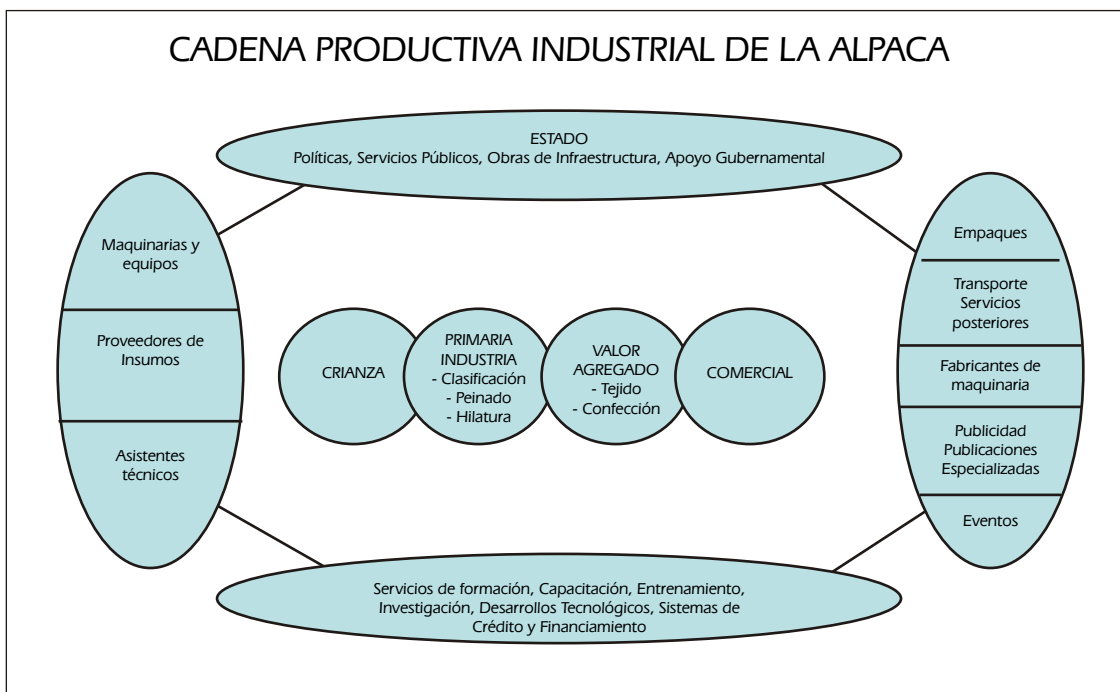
CADENA PRODUCTIVA INDUSTRIAL DE LA ALPACA

ESTADO
Políticas, Servicios Públicos, Obras de Infraestructura, Apoyo Gubernamental

Maquinarias y equipos

Proveedores de Insumos

Asistentes técnicos

CRIANZA

PRIMARIA INDUSTRIA
- Clasificación
- Peinado
- Hilatura

VALOR AGREGADO
- Tejido
- Confección

COMERCIAL

Empaques

Transporte Servicios posteriores

Fabricantes de maquinaria

Publicidad Publicaciones Especializadas

Eventos

Servicios de formación, Capacitación, Entrenamiento, Investigación, Desarrollos Tecnológicos, Sistemas de Crédito y Financiamiento